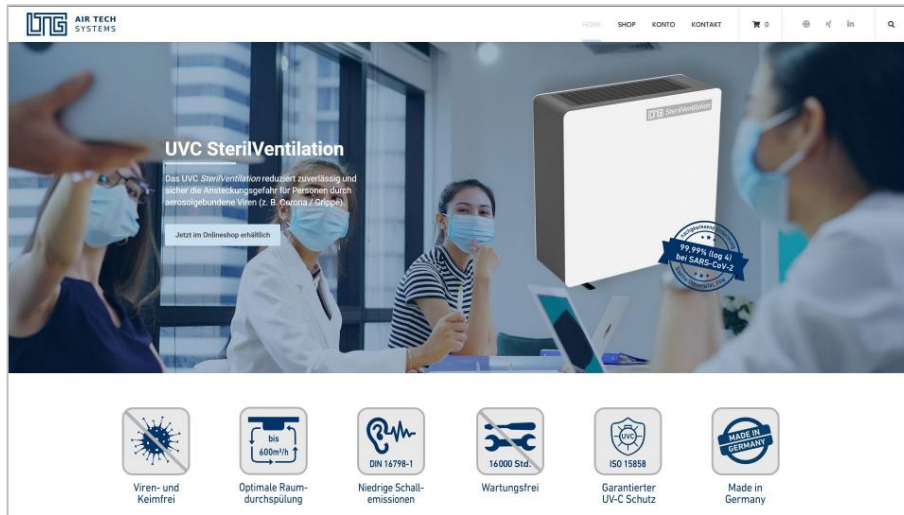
LTG AIR TECH SYSTEMS

HOME SHOP KONTO KONTAKT 0

UVC SterilVentilation

Das UVC *SterilVentilation* reduziert zuverlässig und sicher die Ansteckungsgefahr für Personen durch aerosolgebundene Viren (z. B. Corona / Grippe).

Jetzt im Onlineshop erhältlich

LTG SterilVentilation

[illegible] 99,99% (log 4) bei SARS-CoV-2 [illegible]

bis 600m³/h

DIN 16798-1

16000 Std.

UVC

ISO 15858

MADE IN GERMANY

Viren- und Keimfrei

Optimale Raumdurchspülung

Niedrige Schallemissionen

Wartungsfrei

Garantierter UV-C Schutz

Made in Germany